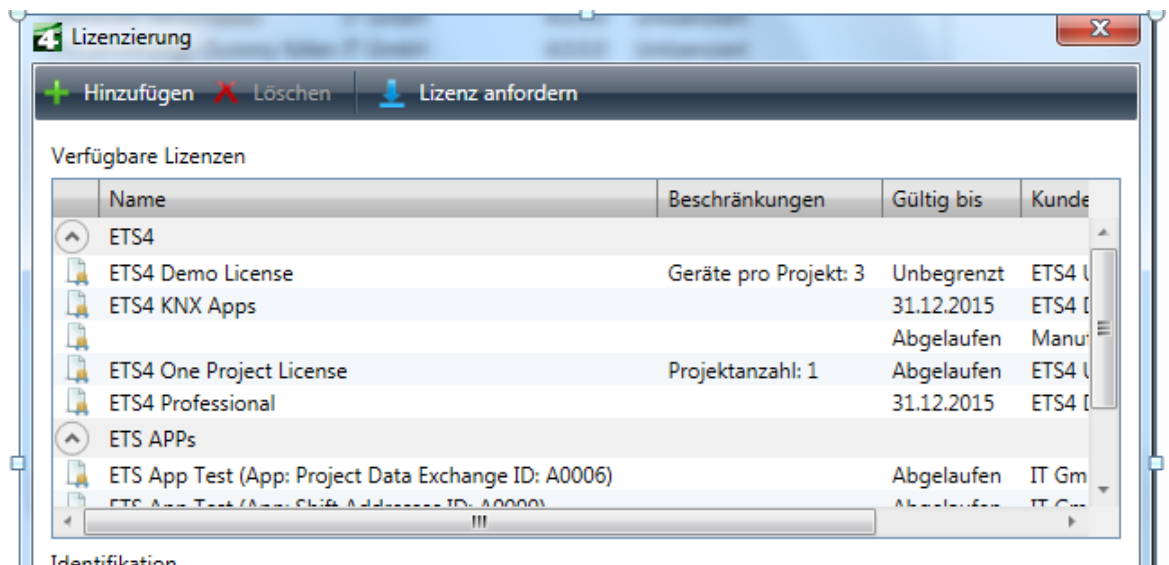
Lizenzierung

Hinzufügen Löschen Lizenz anfordern

Verfügbare Lizenzen

| | Name | Beschränkungen | Gültig bis | Kunde |
|---|---|---|---|---|
| | ETS4 | | | |
| | ETS4 Demo License | Geräte pro Projekt: 3 | Unbegrenzt | ETS4 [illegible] |
| | ETS4 KNX Apps | | 31.12.2015 | ETS4 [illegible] |
| | | | Abgelaufen | Manu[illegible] |
| | ETS4 One Project License | Projektanzahl: 1 | Abgelaufen | ETS4 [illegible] |
| | ETS4 Professional | | 31.12.2015 | ETS4 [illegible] |
| | ETS APPs | | | |
| | ETS App Test (App: Project Data Exchange ID: A0006) | | Abgelaufen | IT Gm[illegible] |
| | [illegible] | | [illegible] | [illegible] |

Identifikation